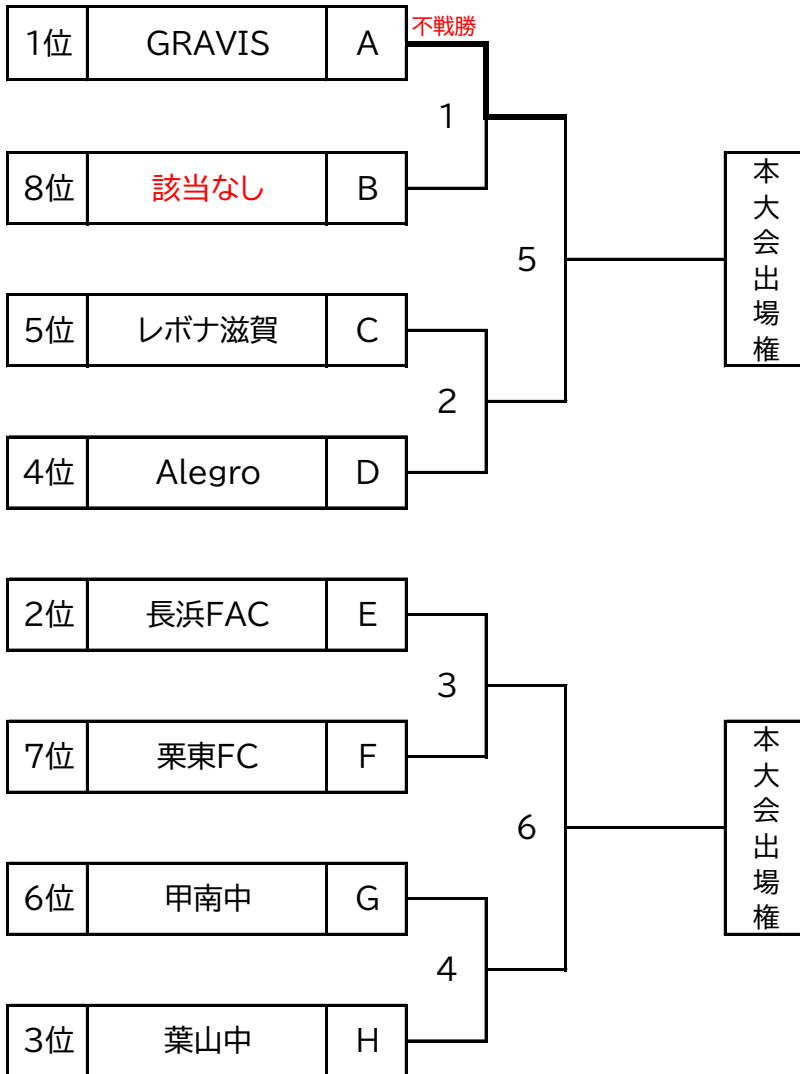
| 1位 | GRAVIS | A |
|---|---|---|
| 8位 | 該当なし | B |
| 5位 | レボナ滋賀 | C |
| 4位 | Alegro | D |

不戦勝

1

2

5

本大会出場権

| 2位 | 長浜FAC | E |
|---|---|---|
| 7位 | 栗東FC | F |
| 6位 | 甲南中 | G |
| 3位 | 葉山中 | H |

3

4

6

本大会出場権